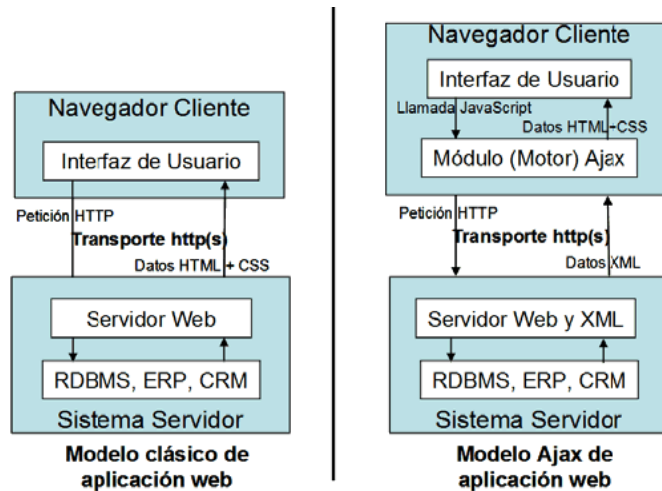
Navegador Cliente

Interfaz de Usuario

Petición HTTP

Transporte http(s)

Datos HTML + CSS

Servidor Web

RDBMS, ERP, CRM

Sistema Servidor

Modelo clásico de aplicación web

Navegador Cliente

Interfaz de Usuario

Llamada JavaScript

Datos HTML+CSS

Módulo (Motor) Ajax

Petición HTTP

Transporte http(s)

Datos XML

Servidor Web y XML

RDBMS, ERP, CRM

Sistema Servidor

Modelo Ajax de aplicación web